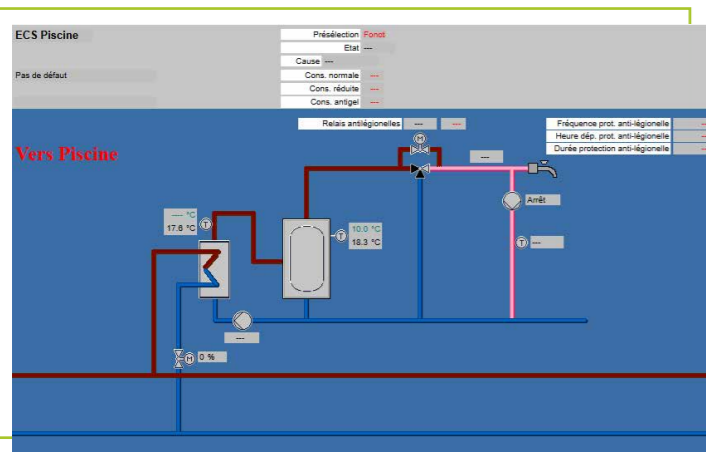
ECS Piscine

Pas de défaut

Présélection Fonct

Etat ---

Cause ---

Cons. normale ---

Cons. réduite ---

Cons. antigel ---

Relais antilégionelles --- ---

Fréquence prot. anti-légionelle --

Heure dép. prot. anti-légionelle --

Durée protection anti-légionelle --

Vers Piscine

M

---

Arrêt

---- °C
17.6 °C

T

T

10.0 °C
18.3 °C

T ---

---

M 0 %